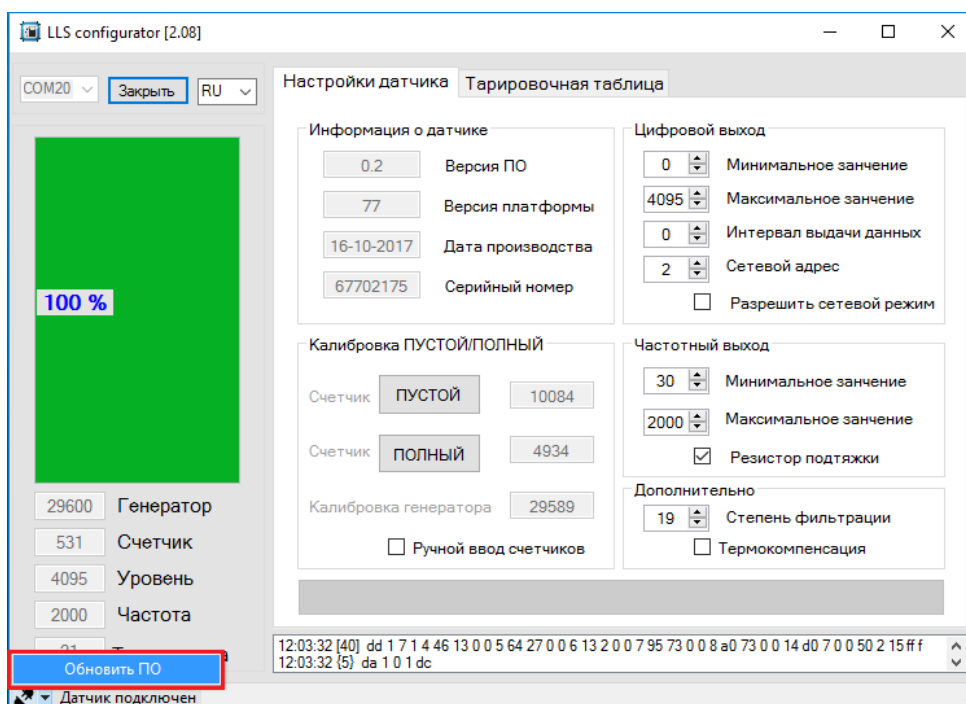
LLS configurator [2.08]

COM20 Закрыть RU

Настройки датчика Тарировочная таблица

Информация о датчике
0.2 Версия ПО
77 Версия платформы
16-10-2017 Дата производства
67702175 Серийный номер

Цифровой выход
0 Минимальное занчение
4095 Максимальное занчение
0 Интервал выдачи данных
2 Сетевой адрес
Разрешить сетевой режим

100 %

Калибровка ПУСТОЙ/ПОЛНЫЙ
Счетчик ПУСТОЙ 10084
Счетчик ПОЛНЫЙ 4934
Калибровка генератора 29589
Ручной ввод счетчиков

Частотный выход
30 Минимальное занчение
2000 Максимальное занчение
Резистор подтяжки

Дополнительно
19 Степень фильтрации
Термокомпенсация

29600 Генератор
531 Счетчик
4095 Уровень
2000 Частота
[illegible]

Обновить ПО

12:03:32 [40] dd 1 7 1 4 46 13 0 0 5 64 27 0 0 6 13 2 0 0 7 95 73 0 0 8 a0 73 0 0 14 d0 7 0 0 50 2 15 ff f
12:03:32 {5} da 1 0 1 dc

Датчик подключен